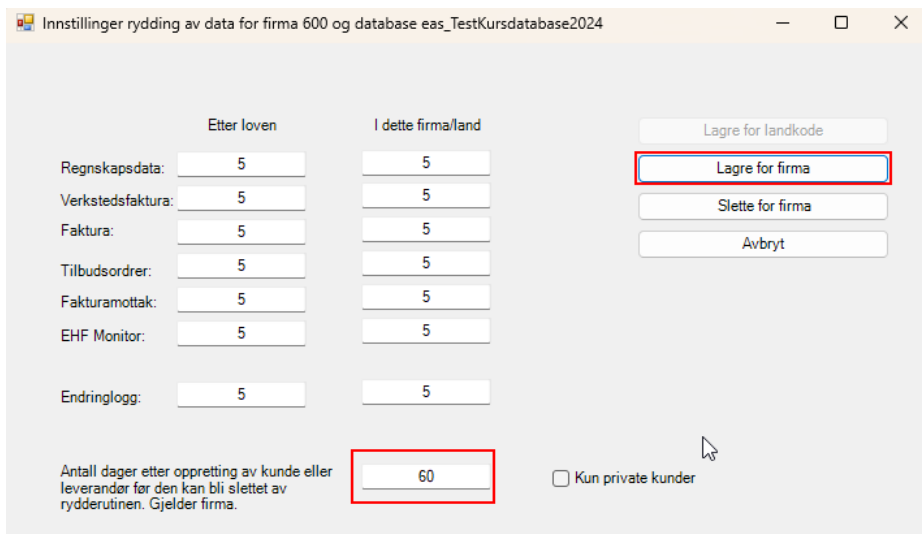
Innstillinger rydding av data for firma 600 og database eas_TestKursdatabase2024

| | Etter loven | I dette firma/land |
|---|---|---|
| Regnskapsdata: | 5 | 5 |
| Verkstedsfaktura: | 5 | 5 |
| Faktura: | 5 | 5 |
| Tilbudsordrer: | 5 | 5 |
| Fakturamottak: | 5 | 5 |
| EHF Monitor: | 5 | 5 |
| Endringlogg: | 5 | 5 |

Lagre for landkode
Lagre for firma
Slette for firma
Avbryt

Antall dager etter oppretting av kunde eller leverandør før den kan bli slettet av rydderutinen. Gjelder firma.
60
Kun private kunder